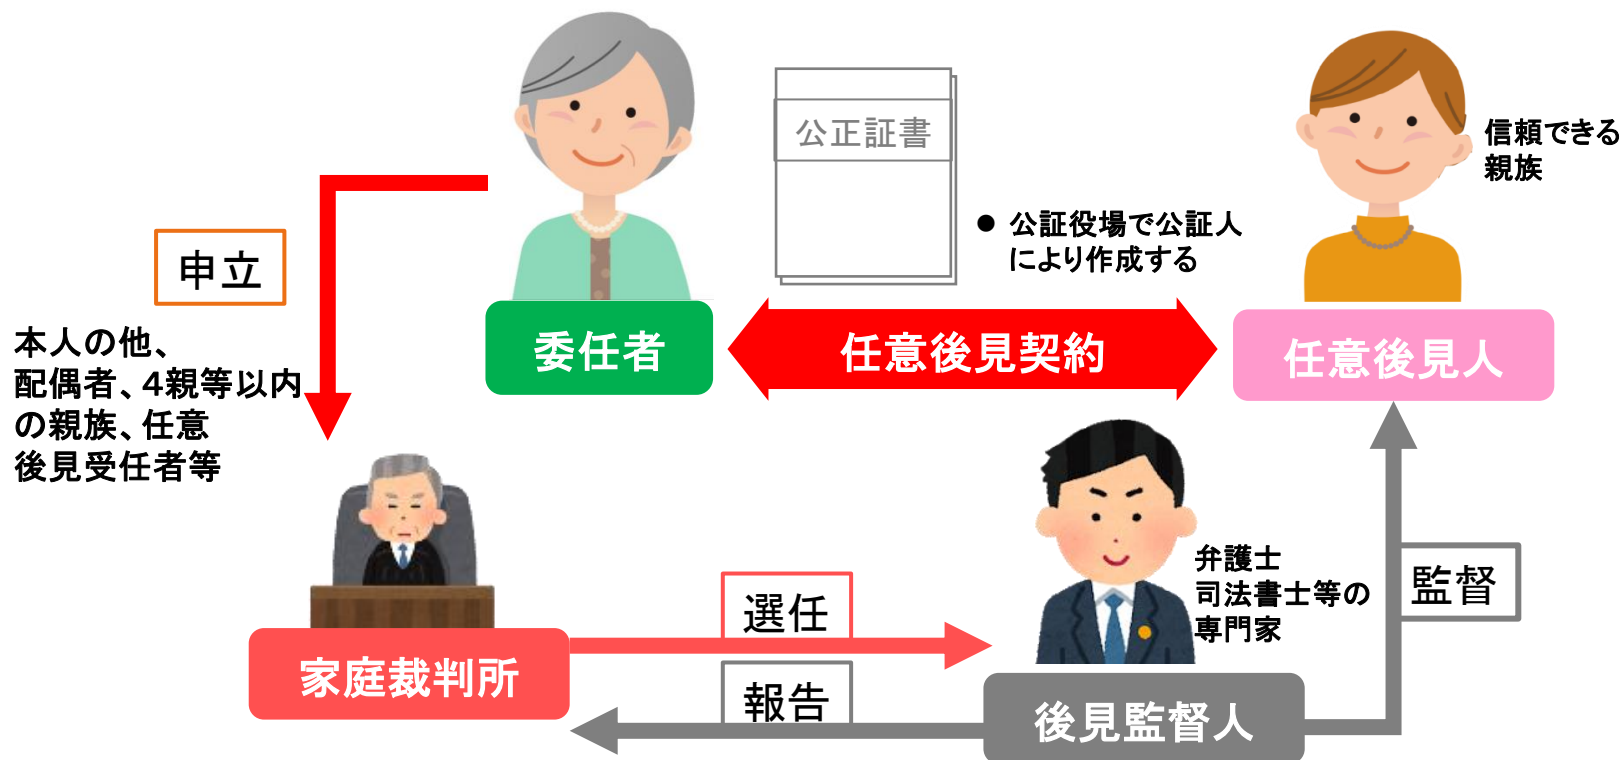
公正証書

● 公証役場で公証人により作成する

信頼できる親族

申立

本人の他、配偶者、4親等以内の親族、任意後見受任者等

委任者

任意後見契約

任意後見人

弁護士
司法書士等の専門家

監督

選任

家庭裁判所

報告

後見監督人